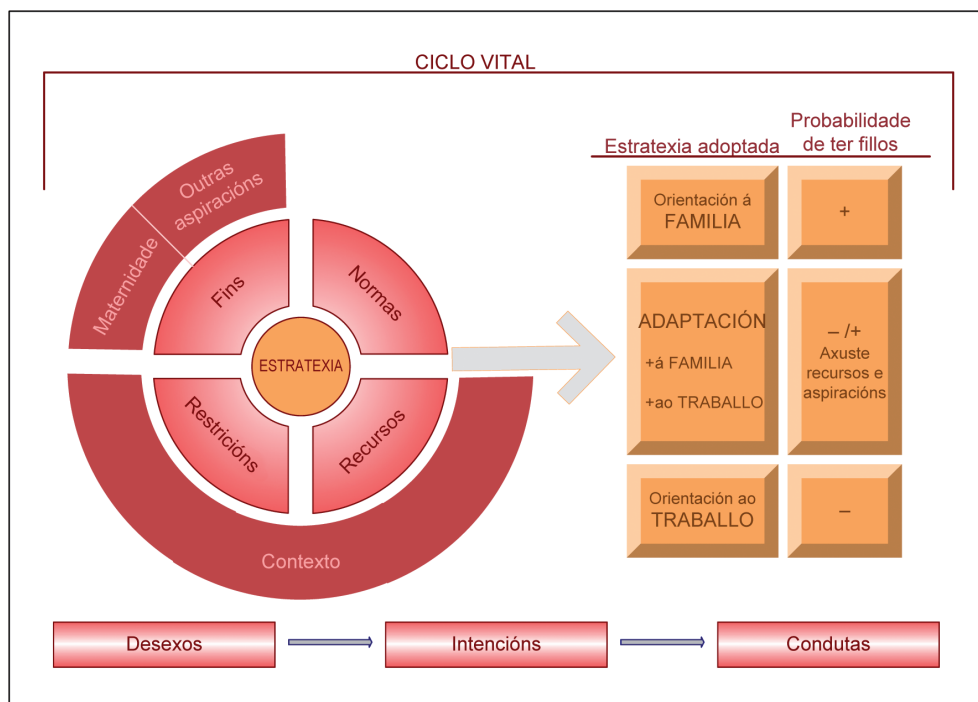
CICLO VITAL

Outras aspiracións

Maternidade

Fins

Normas

ESTRATEXIA

Restricións

Recursos

Contexto

Estratexia adoptada

Probabilidade de ter fillos

| Estratexia adoptada | Probabilidade de ter fillos |
|---|---|
| Orientación á FAMILIA | + |
| ADAPTACIÓN +á FAMILIA +ao TRABALLO | – /+ Axuste recursos e aspiracións |
| Orientación ao TRABALLO | – |

Desexos

Intencións

Condutas